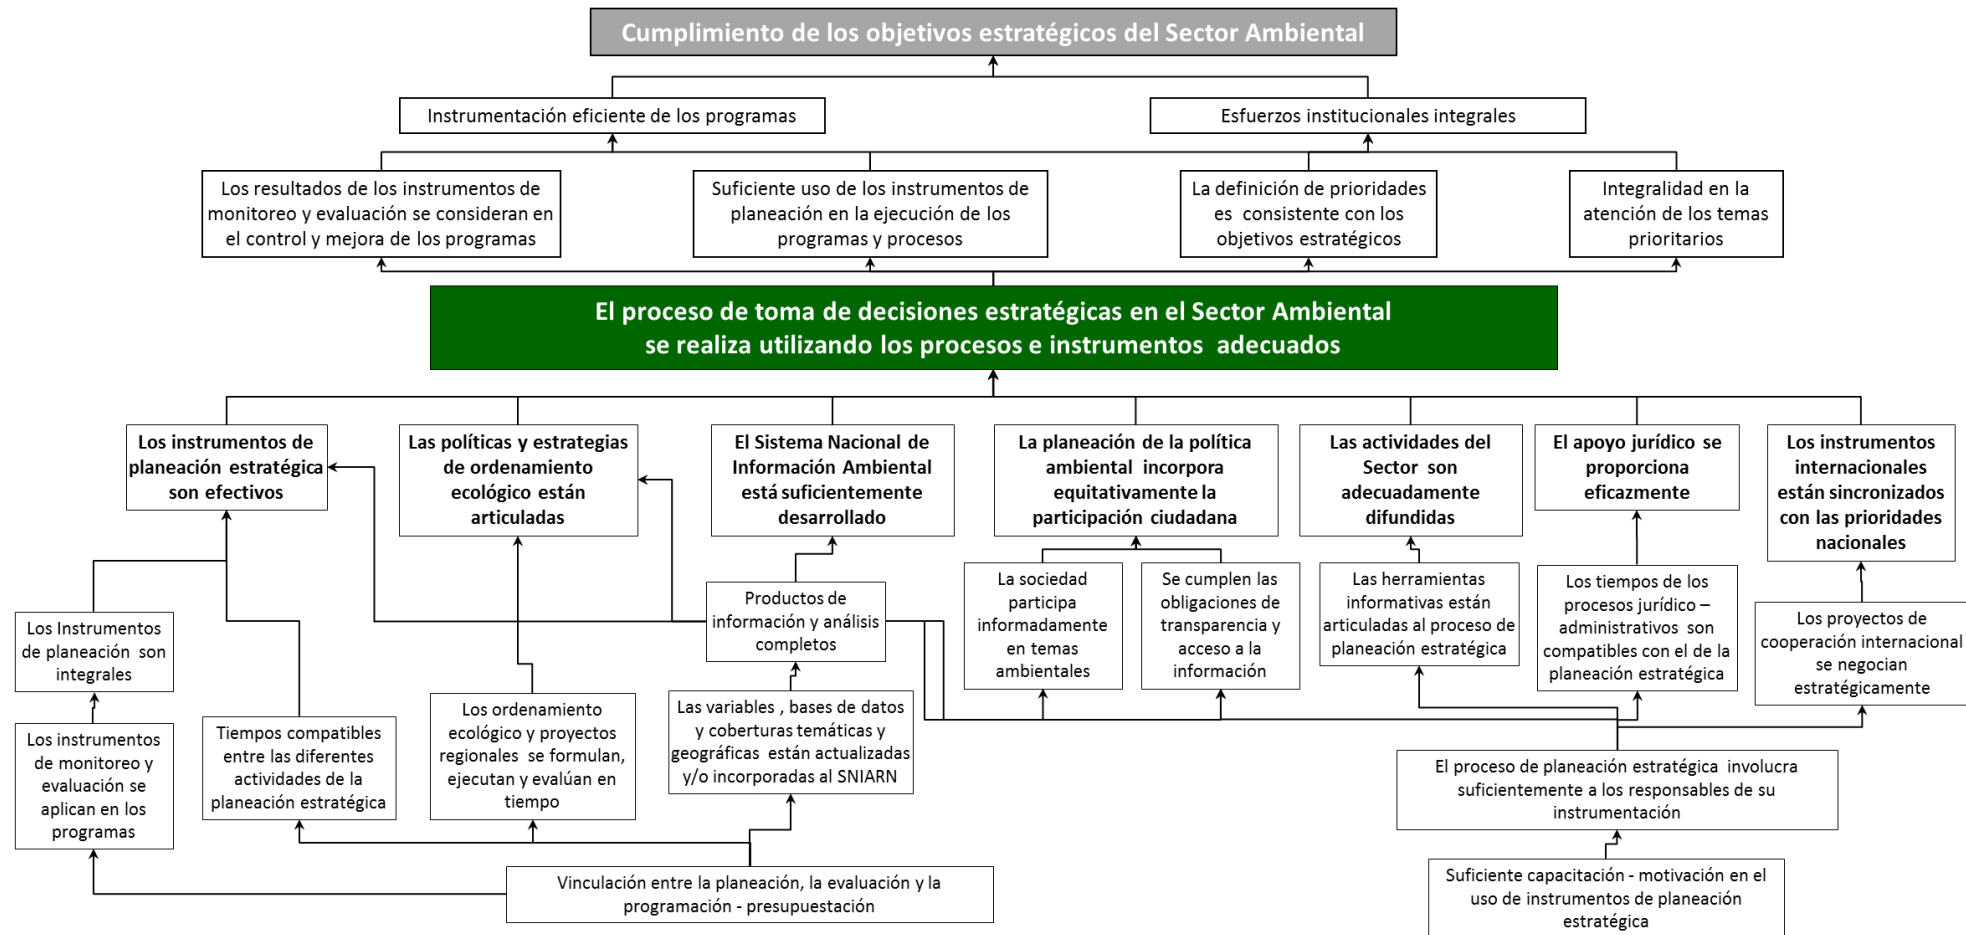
Cumplimiento de los objetivos estratégicos del Sector Ambiental

Instrumentación eficiente de los programas

Esfuerzos institucionales integrales

Los resultados de los instrumentos de monitoreo y evaluación se consideran en el control y mejora de los programas

Suficiente uso de los instrumentos de planeación en la ejecución de los programas y procesos

La definición de prioridades es consistente con los objetivos estratégicos

Integralidad en la atención de los temas prioritarios

El proceso de toma de decisiones estratégicas en el Sector Ambiental se realiza utilizando los procesos e instrumentos adecuados

Los instrumentos de planeación estratégica son efectivos

Las políticas y estrategias de ordenamiento ecológico están articuladas

El Sistema Nacional de Información Ambiental está suficientemente desarrollado

La planeación de la política ambiental incorpora equitativamente la participación ciudadana

Las actividades del Sector son adecuadamente difundidas

El apoyo jurídico se proporciona eficazmente

Los instrumentos internacionales están sincronizados con las prioridades nacionales

Productos de información y análisis completos

La sociedad participa informadamente en temas ambientales

Se cumplen las obligaciones de transparencia y acceso a la información

Las herramientas informativas están articuladas al proceso de planeación estratégica

Los tiempos de los procesos jurídico – administrativos son compatibles con el de la planeación estratégica

Los proyectos de cooperación internacional se negocian estratégicamente

Los Instrumentos de planeación son integrales

Los instrumentos de monitoreo y evaluación se aplican en los programas

Tiempos compatibles entre las diferentes actividades de la planeación estratégica

Los ordenamiento ecológico y proyectos regionales se formulan, ejecutan y evalúan en tiempo

Las variables , bases de datos y coberturas temáticas y geográficas están actualizadas y/o incorporadas al SNIARN

El proceso de planeación estratégica involucra suficientemente a los responsables de su instrumentación

Vinculación entre la planeación, la evaluación y la programación - presupuestación

Suficiente capacitación - motivación en el uso de instrumentos de planeación estratégica